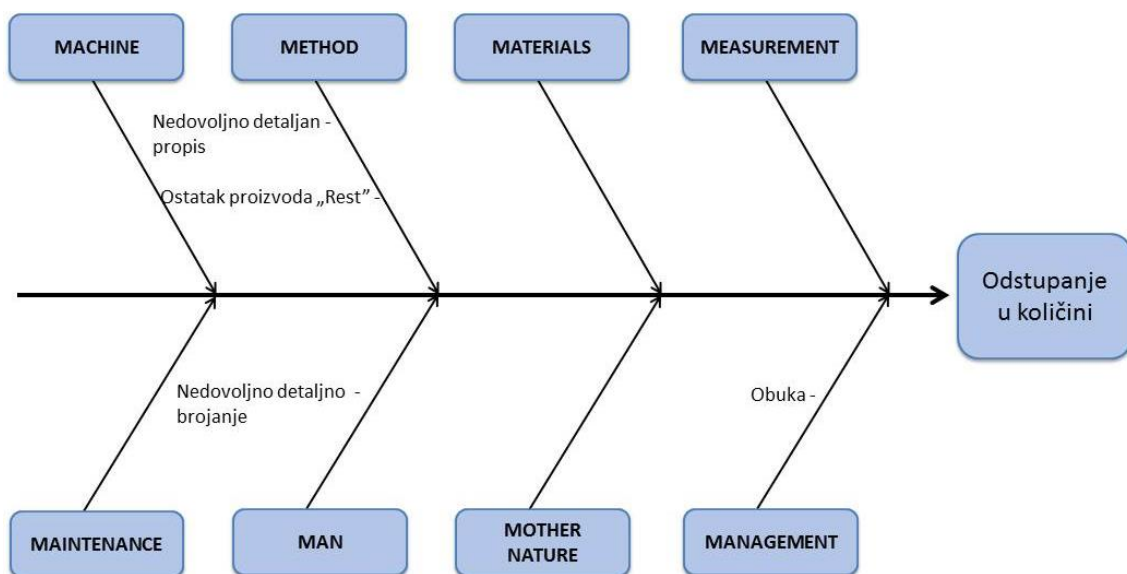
MACHINE

METHOD

MATERIALS

MEASUREMENT

Nedovoljno detaljan - propis

Ostatak proizvoda „Rest" -

Odstupanje u količini

Nedovoljno detaljno - brojanje

Obuka -

MAINTENANCE

MAN

MOTHER NATURE

MANAGEMENT